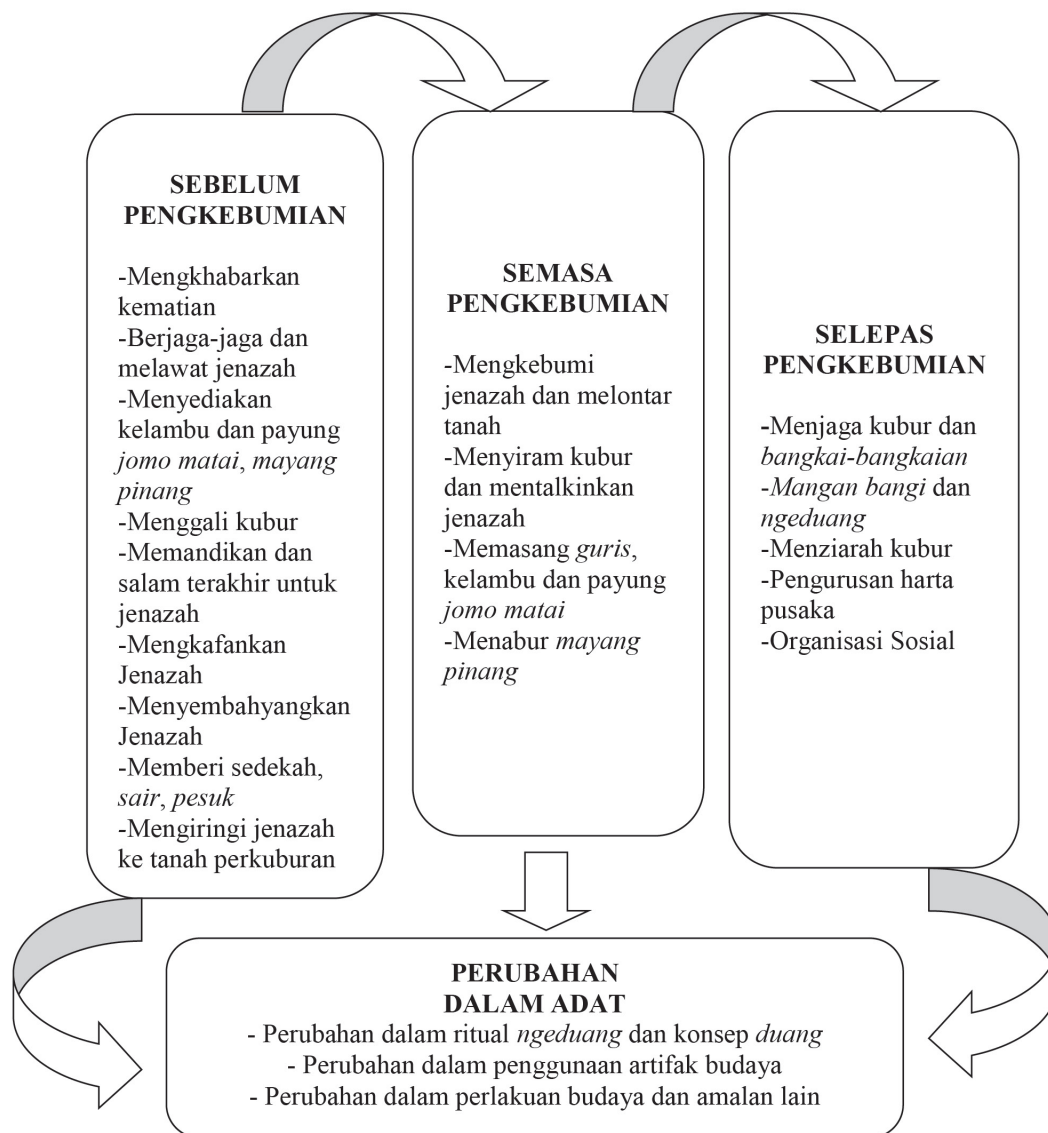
SEBELUM PENGKEBUMIAN

-Mengkhabarkan kematian
-Berjaga-jaga dan melawat jenazah
-Menyediakan kelambu dan payung *jomo matai*, *mayang pinang*
-Menggali kubur
-Memandikan dan salam terakhir untuk jenazah
-Mengkafankan Jenazah
-Menyembahyangkan Jenazah
-Memberi sedekah, *sair*, *pesuk*
-Mengiringi jenazah ke tanah perkuburan

SEMASA PENGKEBUMIAN

-Mengkebumi jenazah dan melontar tanah
-Menyiram kubur dan mentalkinkan jenazah
-Memasang *guris*, kelambu dan payung *jomo matai*
-Menabur *mayang pinang*

SELEPAS PENGKEBUMIAN

-Menjaga kubur dan *bangkai-bangkaian*
-*Mangan bangi* dan *ngeduang*
-Menziarah kubur
-Pengurusan harta pusaka
-Organisasi Sosial

PERUBAHAN DALAM ADAT
- Perubahan dalam ritual *ngeduang* dan konsep *duang*
- Perubahan dalam penggunaan artifak budaya
- Perubahan dalam perlakuan budaya dan amalan lain